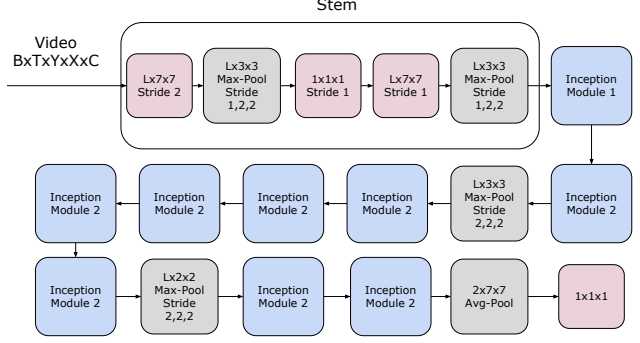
Stem

Video
BxTxYxXxC

Lx7x7
Stride 2

Lx3x3
Max-Pool
Stride
1,2,2

1x1x1
Stride 1

Lx7x7
Stride 1

Lx3x3
Max-Pool
Stride
1,2,2

Inception
Module 1

Inception
Module 2

Lx3x3
Max-Pool
Stride
2,2,2

Inception
Module 2

Inception
Module 2

Inception
Module 2

Inception
Module 2

Inception
Module 2

Lx2x2
Max-Pool
Stride
2,2,2

Inception
Module 2

Inception
Module 2

2x7x7
Avg-Pool

1x1x1